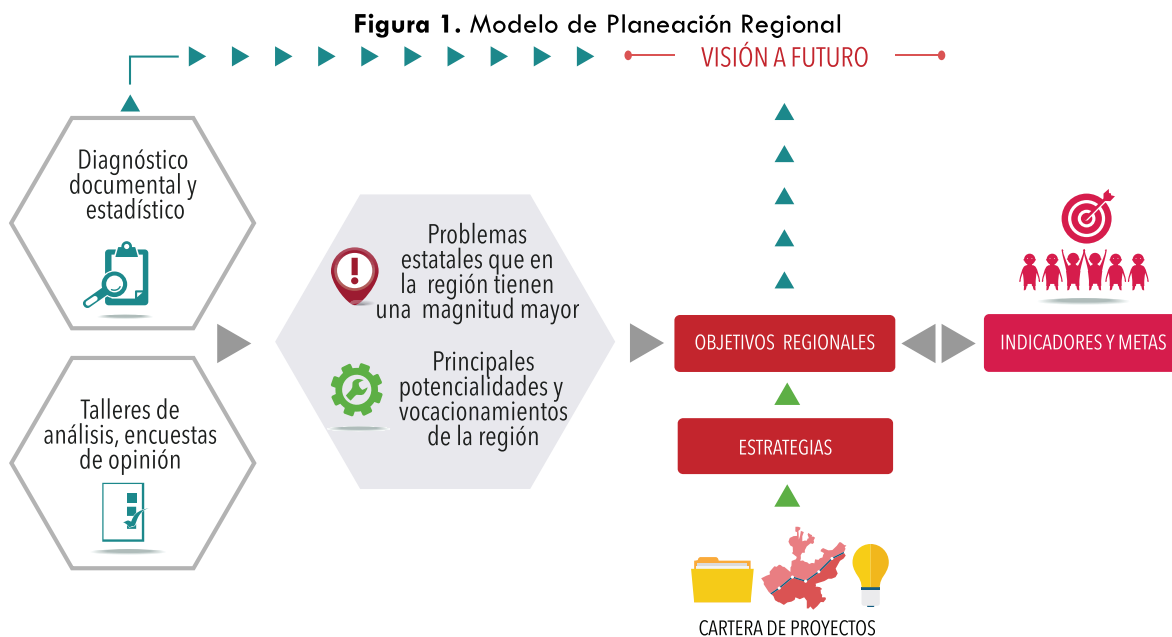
**Figura 1.** Modelo de Planeación Regional

VISIÓN A FUTURO

Diagnóstico documental y estadístico

Talleres de análisis, encuestas de opinión

Problemas estatales que en la región tienen una magnitud mayor

Principales potencialidades y vocacionamientos de la región

OBJETIVOS REGIONALES

INDICADORES Y METAS

ESTRATEGIAS

CARTERA DE PROYECTOS